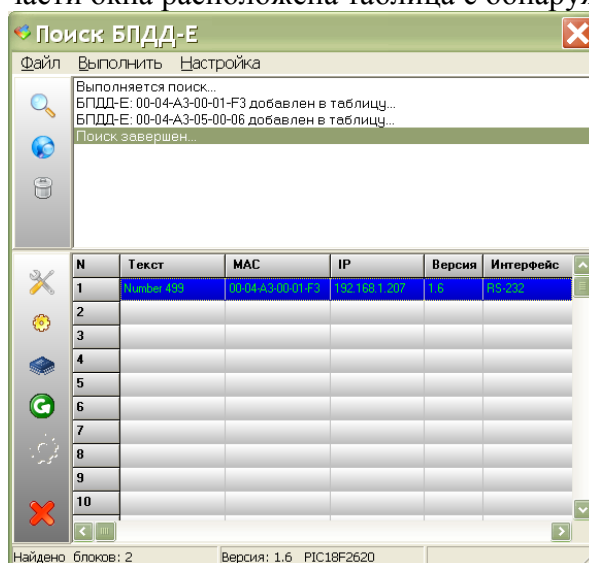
части окна расположена таблица с обнару

Поиск БПДД-Е

Файл Выполнить Настройка

Выполняется поиск...
БПДД-Е: 00-04-A3-00-01-F3 добавлен в таблицу...
БПДД-Е: 00-04-A3-05-00-06 добавлен в таблицу...
Поиск завершен...

| N | Текст | MAC | IP | Версия | Интерфейс |
|---|---|---|---|---|---|
| 1 | Number 499 | 00-04-A3-00-01-F3 | 192.168.1.207 | 1.6 | RS-232 |
| 2 | | | | | |
| 3 | | | | | |
| 4 | | | | | |
| 5 | | | | | |
| 6 | | | | | |
| 7 | | | | | |
| 8 | | | | | |
| 9 | | | | | |
| 10 | | | | | |

Найдено блоков: 2 Версия: 1.6 PIC18F2620